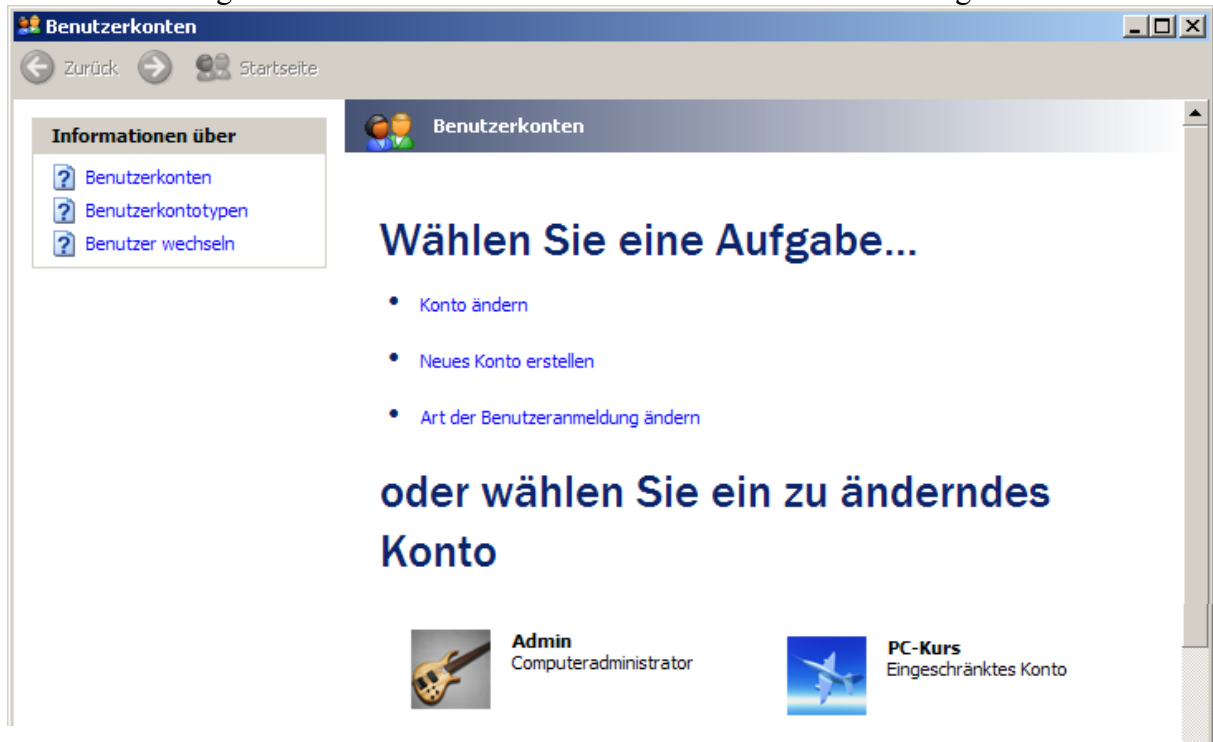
Benutzerkonten

Zurück Startseite

Informationen über

Benutzerkonten

Benutzerkontotypen

Benutzer wechseln

Benutzerkonten

Wählen Sie eine Aufgabe...

- Konto ändern
- Neues Konto erstellen
- Art der Benutzeranmeldung ändern

oder wählen Sie ein zu änderndes Konto

Admin
Computeradministrator

PC-Kurs
Eingeschränktes Konto